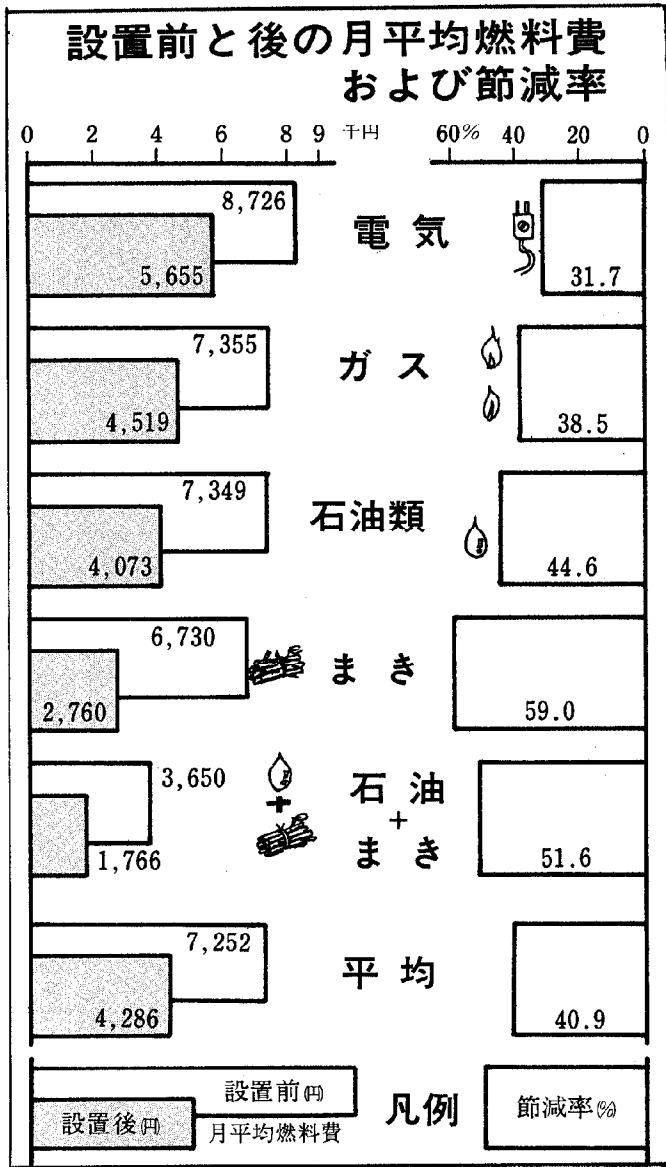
設置前と後の月平均燃料費
および節減率

0 2 4 6 8 9 千円

60% 40 20 0

8,726
5,655
電 気
31.7

7,355
4,519
ガ ス
38.5

7,349
4,073
石油類
44.6

6,730
2,760
ま き
59.0

3,650
1,766
石 油 + ま き
51.6

7,252
4,286
平 均
40.9

設置前(円)
設置後(円)
月平均燃料費
凡例
節減率(%)